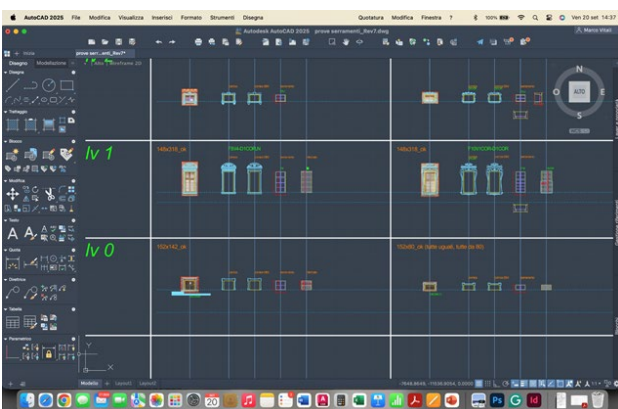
AutoCAD 2025 File Modifica Visualizza Inserisci Formato Strumenti Disegno

Quotatura Modifica Finestra ? 100% Ven 20 set 14:37

Autodesk AutoCAD 2025 prove serramenti_Rev7.dwg

Marco Vitali

Inizio

prove serr...enti_Rev7*

Disegno Modellazione

Disegna

Tratteggio

Blocco

Modifica

Testo

Quota

Direttrice

Tabella

Parametrico

N

ALTO

E

S

O

lv 1

149x318_ok

1514x318_ok

lv 0

152x142_ok

152x80_ok (tutte uguali, tutte da 80)

Modello Layout1 Layout2

20